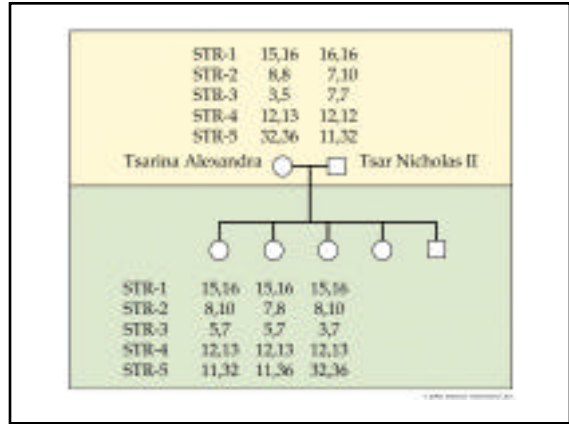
| | | |
|---|---|---|
| STR-1 | 15,16 | 16,16 |
| STR-2 | 8,8 | 7,10 |
| STR-3 | 3,5 | 7,7 |
| STR-4 | 12,13 | 12,12 |
| STR-5 | 32,36 | 11,32 |

Tsarina Alexandra Tsar Nicholas II

| | | | |
|---|---|---|---|
| STR-1 | 15,16 | 15,16 | 15,16 |
| STR-2 | 8,10 | 7,8 | 8,10 |
| STR-3 | 5,7 | 5,7 | 3,7 |
| STR-4 | 12,13 | 12,13 | 12,13 |
| STR-5 | 11,32 | 11,36 | 32,36 |

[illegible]